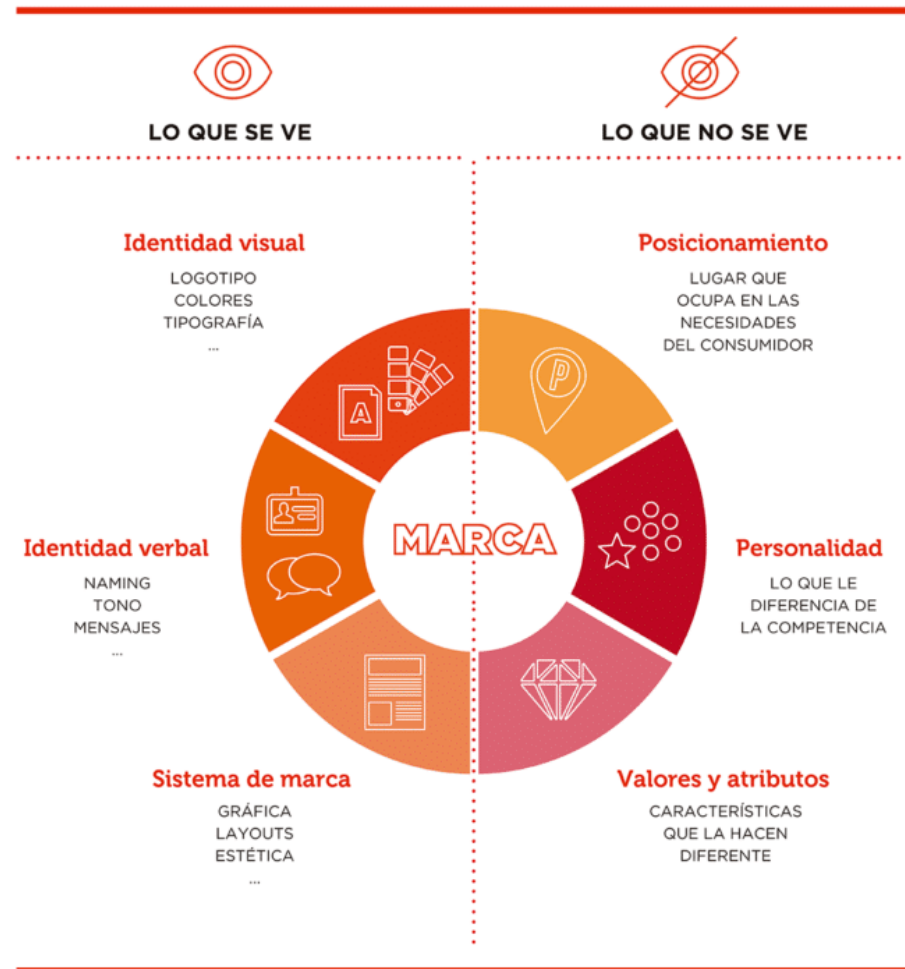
LO QUE SE VE

LO QUE NO SE VE

Identidad visual
LOGOTIPO
COLORES
TIPOGRAFÍA
...

Posicionamiento
LUGAR QUE OCUPA EN LAS NECESIDADES DEL CONSUMIDOR

A

P

Identidad verbal
NAMING
TONO
MENSAJES
...

MARCA

Personalidad
LO QUE LE DIFERENCIA DE LA COMPETENCIA

Sistema de marca
GRÁFICA
LAYOUTS
ESTÉTICA
...

Valores y atributos
CARACTERÍSTICAS QUE LA HACEN DIFERENTE